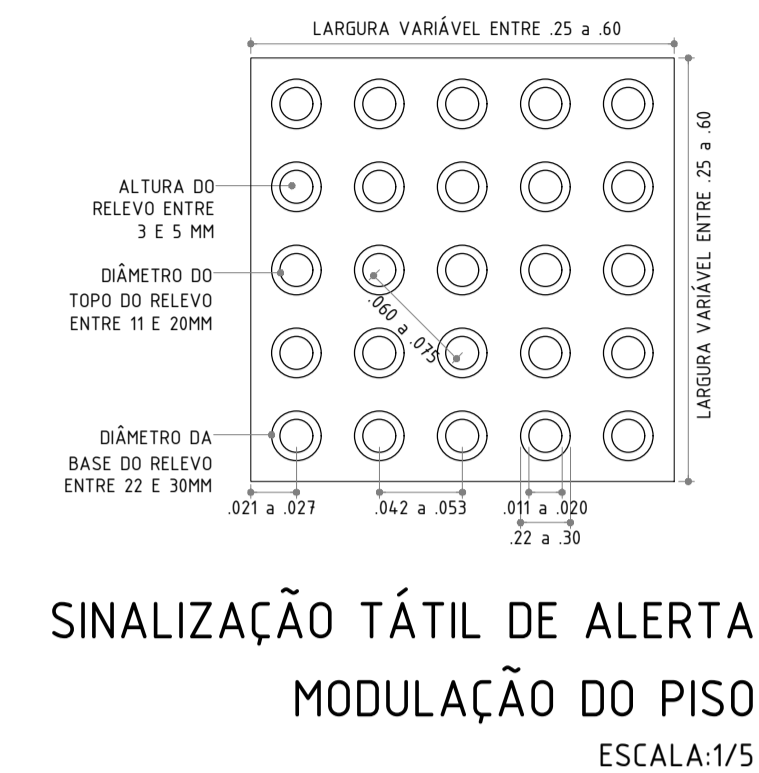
LARGURA VARIÁVEL ENTRE .25 a .60

LARGURA VARIÁVEL ENTRE .25 a .60

ALTURA DO RELEVO ENTRE 3 E 5 MM

DIÂMETRO DO TOPO DO RELEVO ENTRE 11 E 20MM

.060 a .075

DIÂMETRO DA BASE DO RELEVO ENTRE 22 E 30MM

.021 a .027

.042 a .053

.011 a .020

.22 a .30

SINALIZAÇÃO TÁTIL DE ALERTA
MODULAÇÃO DO PISO
ESCALA:1/5